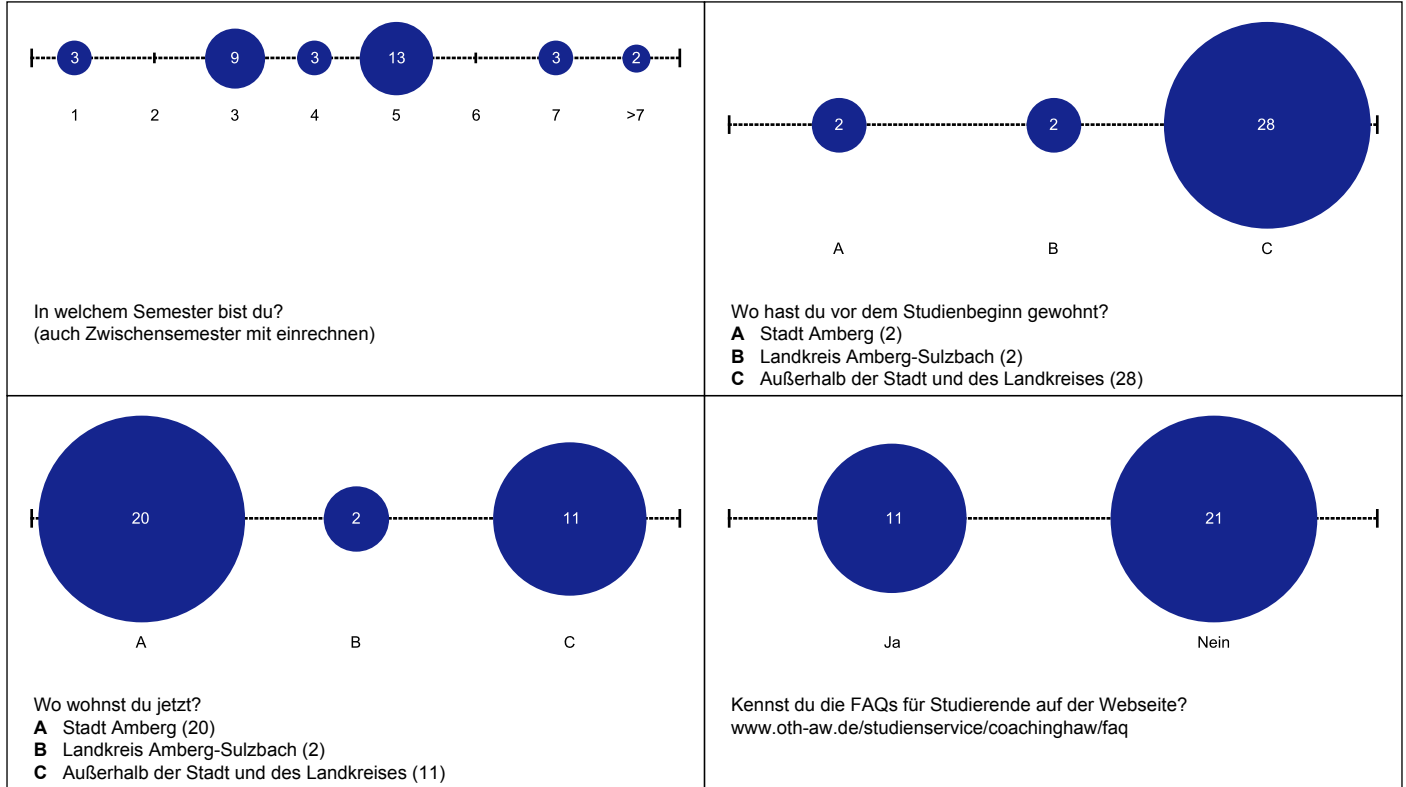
3 9 3 13 3 2

1 2 3 4 5 6 7 >7

In welchem Semester bist du?
(auch Zwischensemester mit einrechnen)

2 2 28

A B C

Wo hast du vor dem Studienbeginn gewohnt?
**A** Stadt Amberg (2)
**B** Landkreis Amberg-Sulzbach (2)
**C** Außerhalb der Stadt und des Landkreises (28)

20 2 11

A B C

Wo wohnst du jetzt?
**A** Stadt Amberg (20)
**B** Landkreis Amberg-Sulzbach (2)
**C** Außerhalb der Stadt und des Landkreises (11)

11 21

Ja Nein

Kennst du die FAQs für Studierende auf der Webseite?
www.oth-aw.de/studienservice/coachinghaw/faq